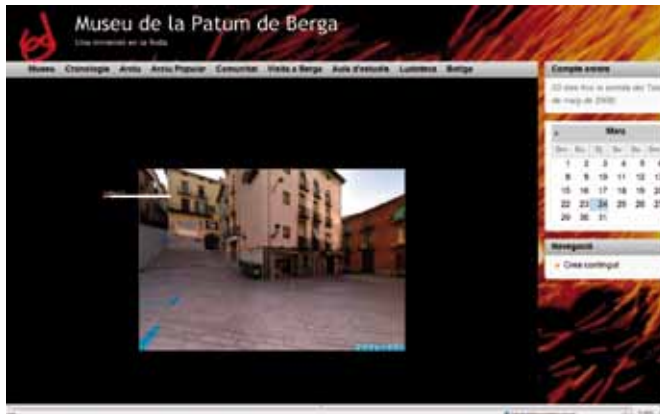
Museu de la Patum de Berga
Una immersió en la Festa

Museu | Cronologia | Arxiu | Arxiu Popular | Comunitat | Visita a Berga | Aula d'estudis | Lumiàres | Botiga

Compte enrere

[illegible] dies fins a la arribada del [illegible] de maig de 2008!

Març

| Dl | Dt | Dc | Dj | Dv | Ds | Dg |
|---|---|---|---|---|---|---|
| | 1 | 2 | 3 | 4 | 5 | 6 |
| 7 | 8 | 9 | 10 | 11 | 12 | 13 |
| 14 | 15 | 16 | 17 | 18 | 19 | 20 |
| 21 | 22 | 23 | 24 | 25 | 26 | 27 |
| 28 | 29 | 30 | 31 | | | |

Navegació

Crea contingut